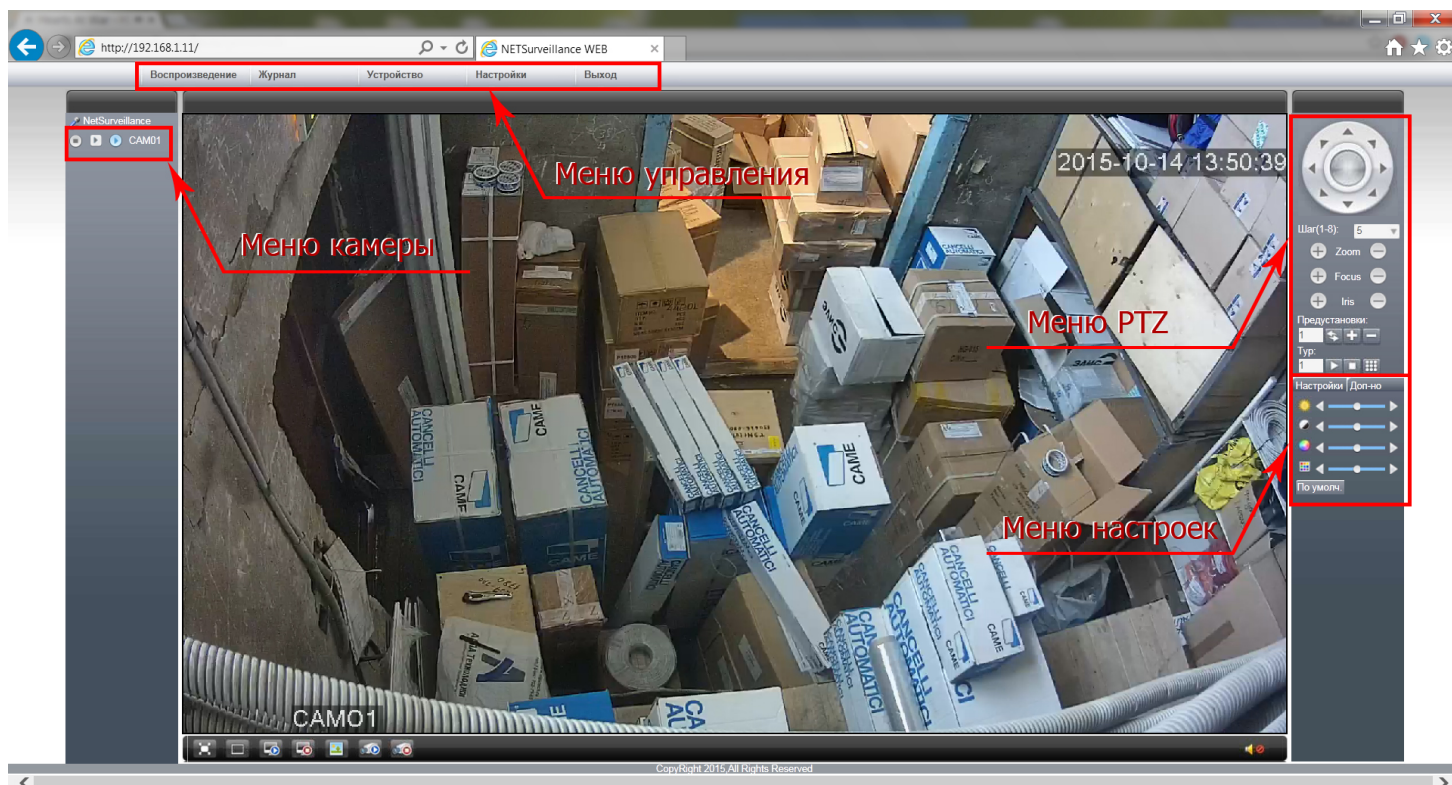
http://192.168.1.11/

NETSurveillance WEB

Воспроизведение Журнал Устройство Настройки Выход

NetSurveillance

CAM01

Меню управления

2015-10-14 13:50:39

Меню камеры

Шаг(1-8): 5

Zoom

Focus

Iris

Предустановки:

1

Тур:

1

Меню PTZ

Настройки Доп-но

По умолч.

Меню настроек

CAMO1

CopyRight 2015,All Rights Reserved